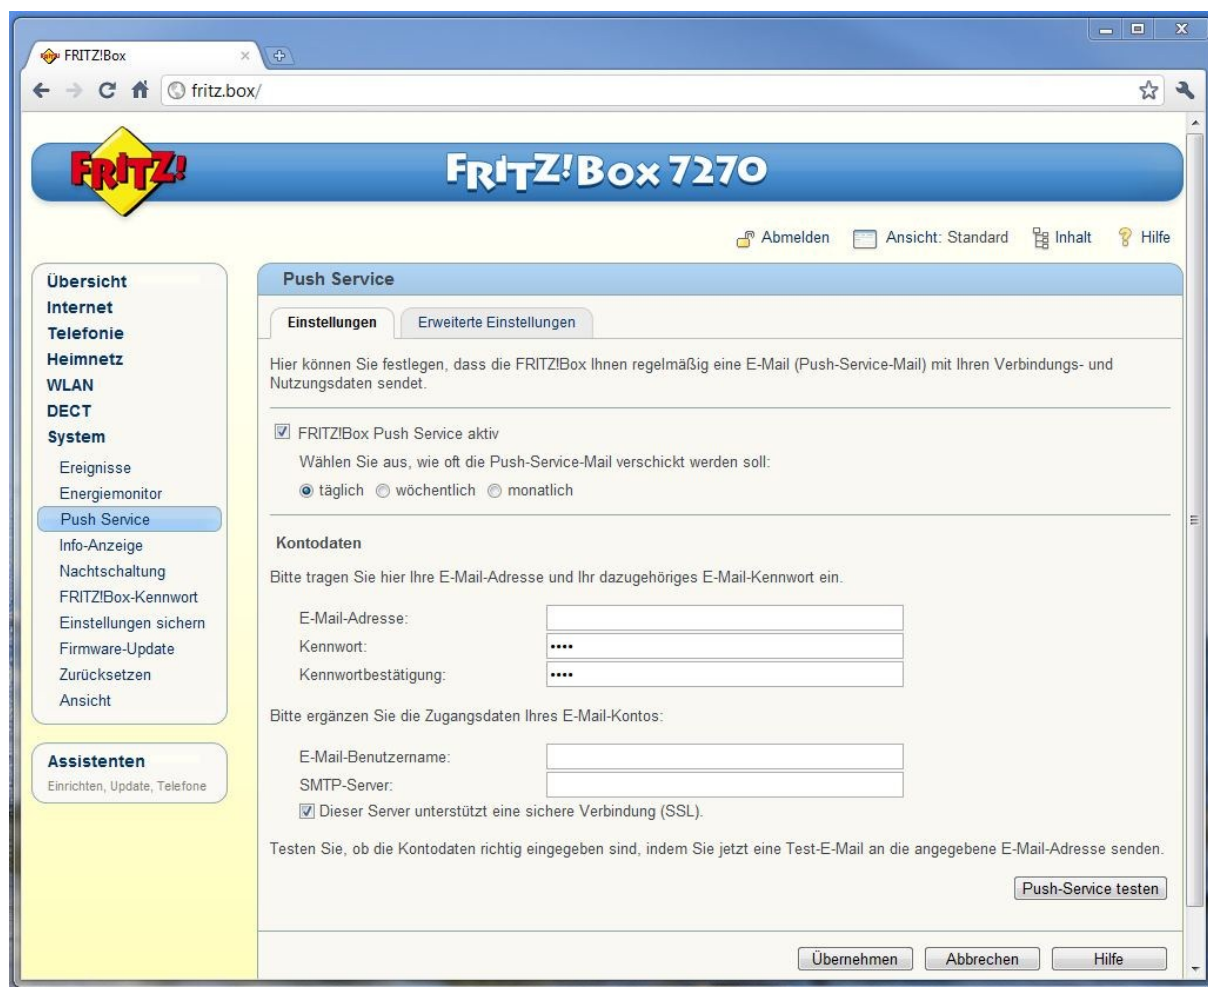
FRITZ!Box
fritz.box/

FRITZ!

FRITZ!Box 7270

Abmelden Ansicht: Standard Inhalt Hilfe

Übersicht
Internet
Telefonie
Heimnetz
WLAN
DECT
System
Ereignisse
Energiemonitor
Push Service
Info-Anzeige
Nachtschaltung
FRITZ!Box-Kennwort
Einstellungen sichern
Firmware-Update
Zurücksetzen
Ansicht

Assistenten
Einrichten, Update, Telefone

Push Service

Einstellungen
Erweiterte Einstellungen

Hier können Sie festlegen, dass die FRITZ!Box Ihnen regelmäßig eine E-Mail (Push-Service-Mail) mit Ihren Verbindungs- und Nutzungsdaten sendet.

FRITZ!Box Push Service aktiv

Wählen Sie aus, wie oft die Push-Service-Mail verschickt werden soll:

täglich wöchentlich monatlich

Kontodaten

Bitte tragen Sie hier Ihre E-Mail-Adresse und Ihr dazugehöriges E-Mail-Kennwort ein.

E-Mail-Adresse:
Kennwort: ••••
Kennwortbestätigung: ••••

Bitte ergänzen Sie die Zugangsdaten Ihres E-Mail-Kontos:

E-Mail-Benutzername:
SMTP-Server:
Dieser Server unterstützt eine sichere Verbindung (SSL).

Testen Sie, ob die Kontodaten richtig eingegeben sind, indem Sie jetzt eine Test-E-Mail an die angegebene E-Mail-Adresse senden.

Push-Service testen

Übernehmen Abbrechen Hilfe